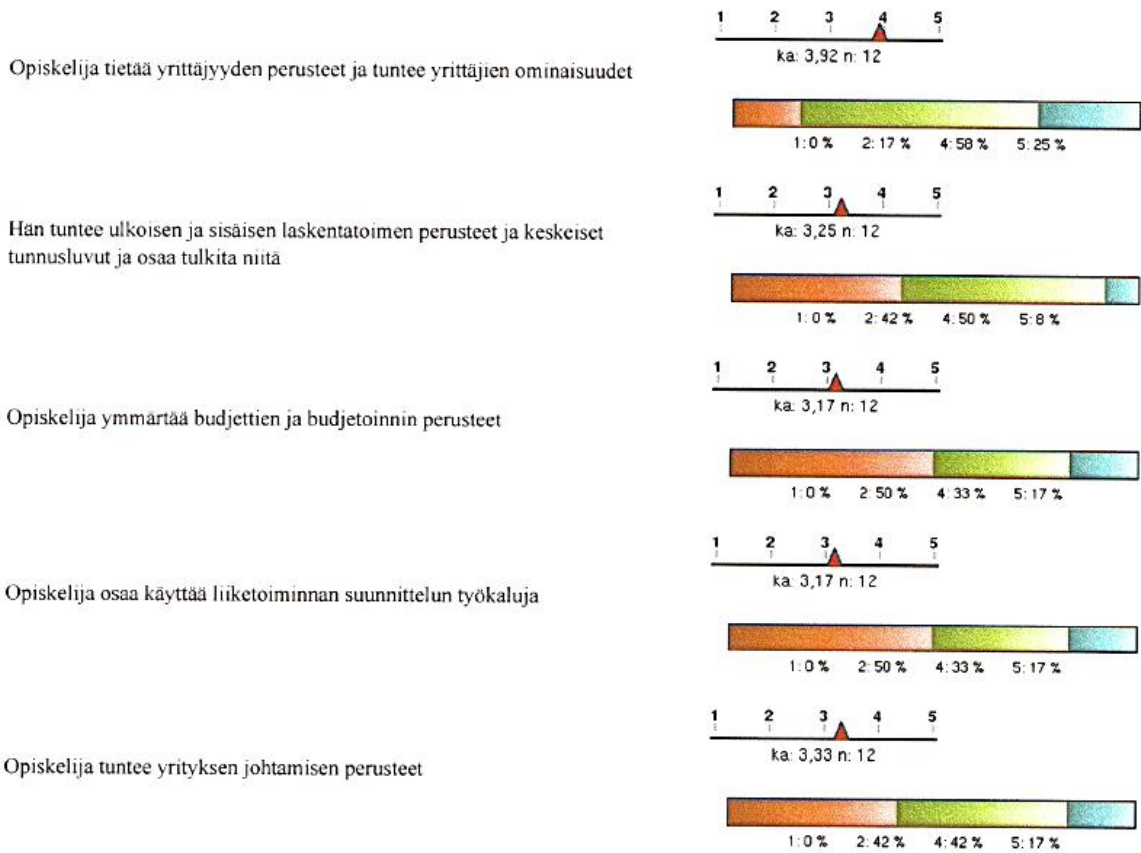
1 2 3 4 5
ka: 3,92 n: 12

Opiskelija tietää yrittäjyyden perusteet ja tuntee yrittäjien ominaisuudet

1: 0 % 2: 17 % 4: 58 % 5: 25 %

1 2 3 4 5
ka: 3,25 n: 12

Hän tuntee ulkoisen ja sisäisen laskentatoimen perusteet ja keskeiset tunnusluvut ja osaa tulkita niitä

1: 0 % 2: 42 % 4: 50 % 5: 8 %

1 2 3 4 5
ka: 3,17 n: 12

Opiskelija ymmärtää budjettien ja budjetoinnin perusteet

1: 0 % 2: 50 % 4: 33 % 5: 17 %

1 2 3 4 5
ka: 3,17 n: 12

Opiskelija osaa käyttää liiketoiminnan suunnittelun työkaluja

1: 0 % 2: 50 % 4: 33 % 5: 17 %

1 2 3 4 5
ka: 3,33 n: 12

Opiskelija tuntee yrityksen johtamisen perusteet

1: 0 % 2: 42 % 4: 42 % 5: 17 %